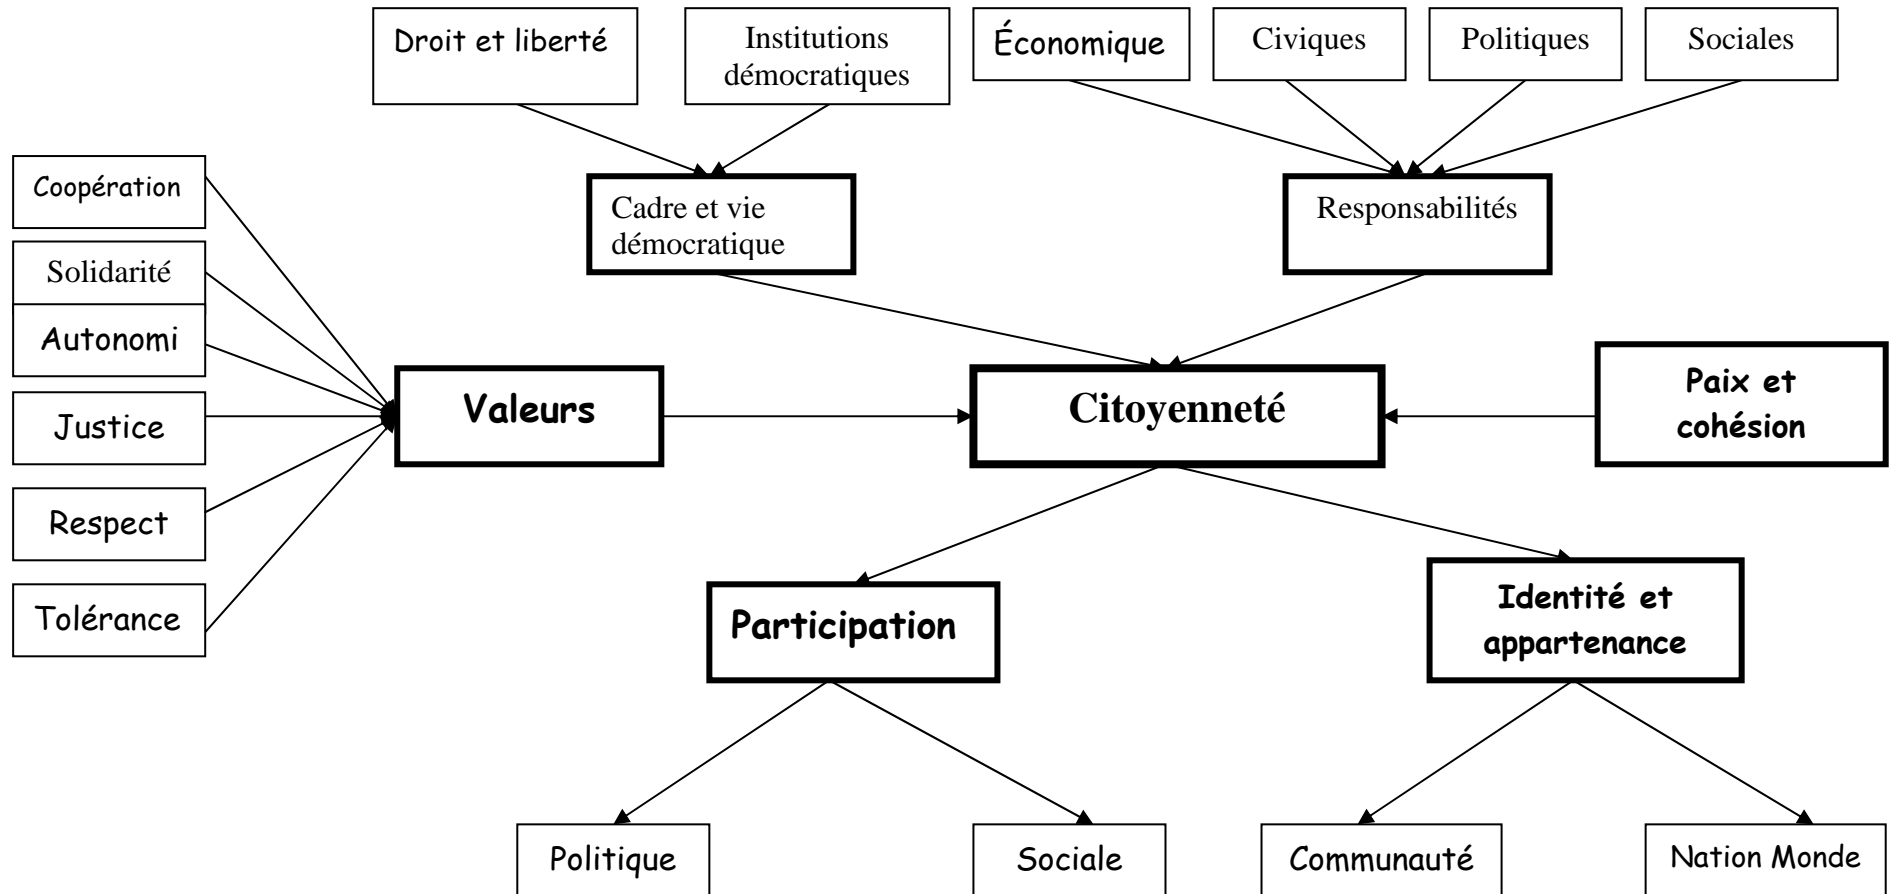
Droit et liberté

Institutions démocratiques

Économique

Civiques

Politiques

Sociales

Coopération

Cadre et vie démocratique

Responsabilités

Solidarité

Autonomi

Justice

Respect

Tolérance

Valeurs

Citoyenneté

Paix et cohésion

Participation

Identité et appartenance

Politique

Sociale

Communauté

Nation Monde